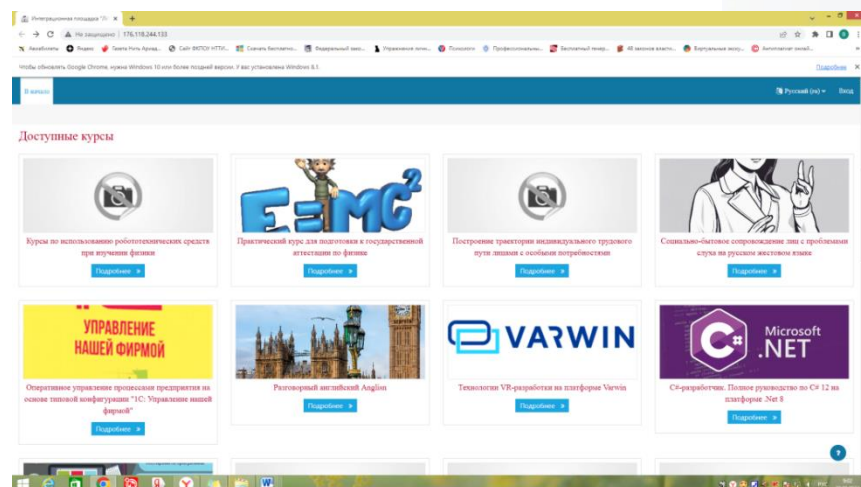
Интеграционная площадка "Ф... ×

Не защищено | 176.118.244.133

Авиабилеты Яндекс Газета Наша Арзад... Сайт ФКПОУ НТТИ... Скачать бесплатно... Федеральный зако... Управление личн... Психолог Профессиональны... Бесплатный генер... 48 законов власти... Виртуальная экску... Антиплагиат онлай...

Чтобы обновлять Google Chrome, нужна Windows 10 или более поздней версии. У вас установлена Windows 8.1. Подробнее ×

В начало

Русский (ru) ▾ Вход

Доступные курсы

Курсы по использованию робототехнических средств при изучении физики
Подробнее »

E=MC²
Практический курс для подготовки к государственной аттестации по физике
Подробнее »

Построение траектории индивидуального трудового пути лицами с особыми потребностями
Подробнее »

Социально-бытовое сопровождение лиц с проблемами слуха на русском жестовом языке
Подробнее »

УПРАВЛЕНИЕ НАШЕЙ ФИРМОЙ
Оперативное управление процессами предприятия на основе типовой конфигурации "1С: Управление нашей фирмой"
Подробнее »

Разговорный английский Anglion
Подробнее »

VARWIN
Технологии VR-разработки на платформе Varwin
Подробнее »

C# Microsoft .NET
C#-разработчик. Полное руководство по C# 12 на платформе .Net 8
Подробнее »

?